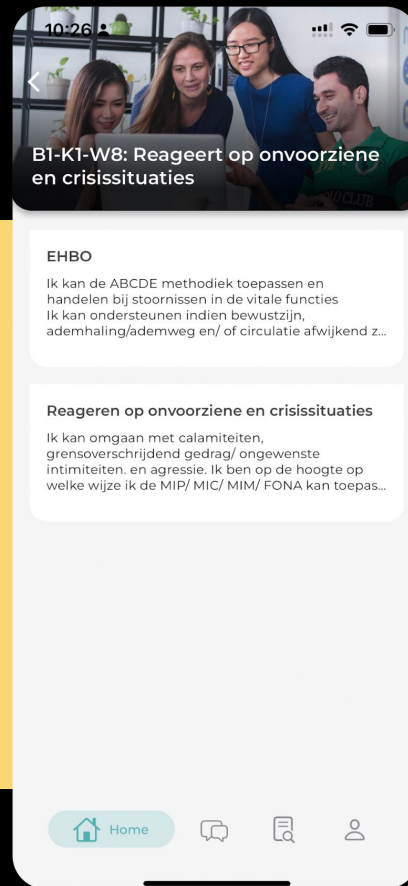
10:26

B1-K1-W8: Reageert op onvoorziene en crisissituaties

EHBO

Ik kan de ABCDE methodiek toepassen en handelen bij stoornissen in de vitale functies
Ik kan ondersteunen indien bewustzijn, ademhaling/ademweg en/ of circulatie afwijkend z...

Reageren op onvoorziene en crisissituaties

Ik kan omgaan met calamiteiten, grensoverschrijdend gedrag/ ongewenste intimiteiten. en agressie. Ik ben op de hoogte op welke wijze ik de MIP/ MIC/ MIM/ FONA kan toepas...

Home